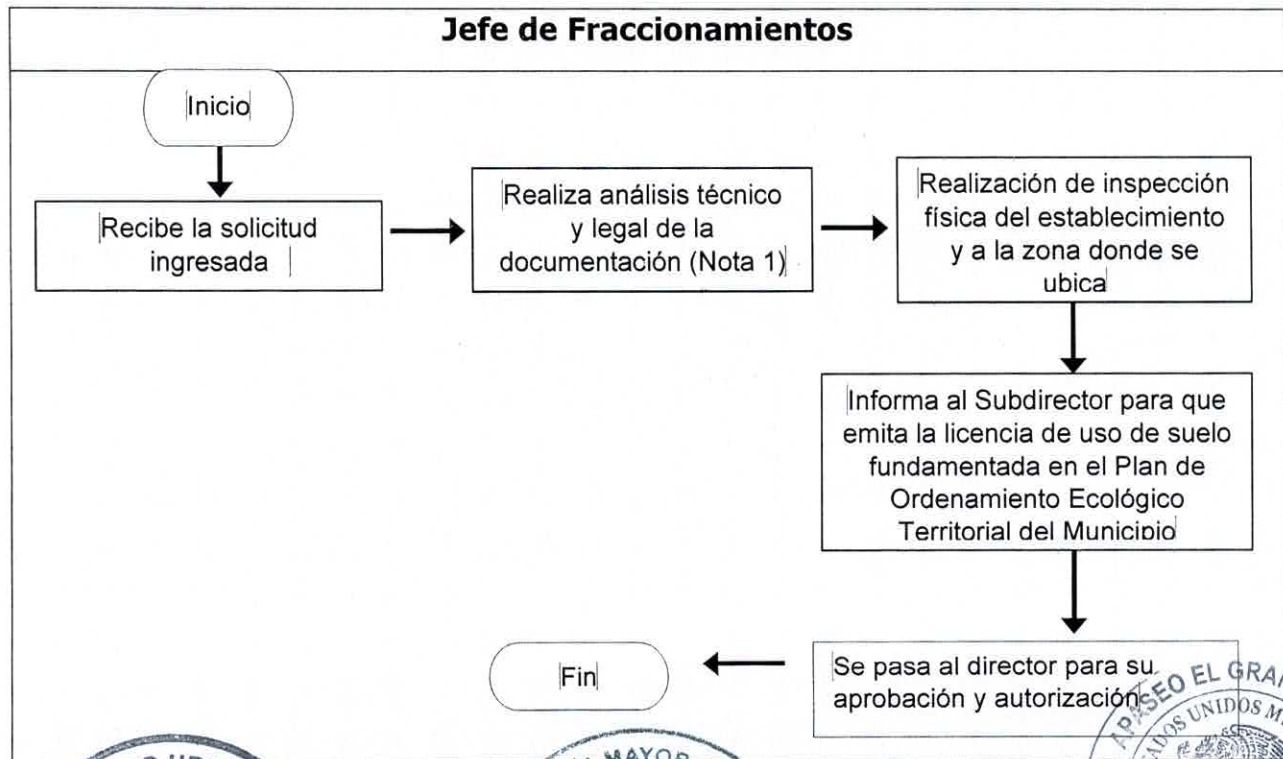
Jefe de Fraccionamientos

Inicio

Recibe la solicitud ingresada

Realiza análisis técnico y legal de la documentación (Nota 1)

Realización de inspección física del establecimiento y a la zona donde se ubica

Informa al Subdirector para que emita la licencia de uso de suelo fundamentada en el Plan de Ordenamiento Ecológico Territorial del Municipio

Se pasa al director para su aprobación y autorización

Fin

APASEO EL GRA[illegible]
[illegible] UNIDOS M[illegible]
MAYOR
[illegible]